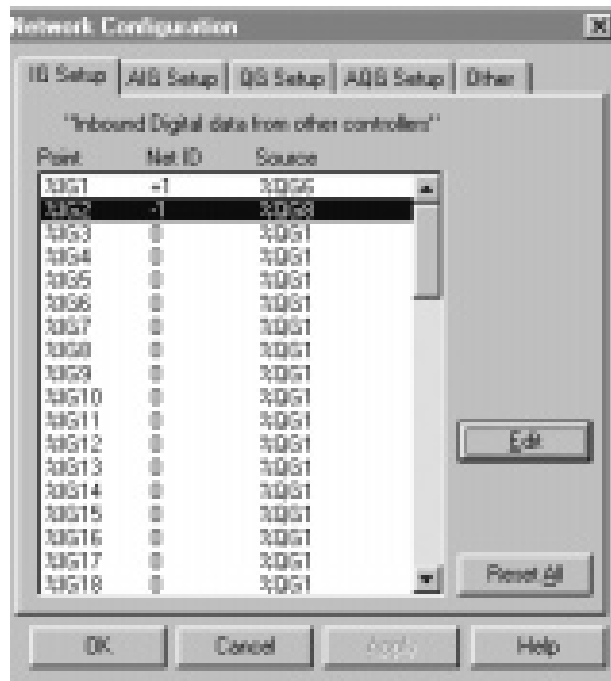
Network Configuration

IG Setup | AIG Setup | QG Setup | AQG Setup | Other

"Inbound Digital data from other controllers"

| Point | Net ID | Source |
|---|---|---|
| %IG1 | +1 | %QG5 |
| %IG2 | -1 | %QG8 |
| %IG3 | 0 | %QG1 |
| %IG4 | 0 | %QG1 |
| %IG5 | 0 | %QG1 |
| %IG6 | 0 | %QG1 |
| %IG7 | 0 | %QG1 |
| %IG8 | 0 | %QG1 |
| %IG9 | 0 | %QG1 |
| %IG10 | 0 | %QG1 |
| %IG11 | 0 | %QG1 |
| %IG12 | 0 | %QG1 |
| %IG13 | 0 | %QG1 |
| %IG14 | 0 | %QG1 |
| %IG15 | 0 | %QG1 |
| %IG16 | 0 | %QG1 |
| %IG17 | 0 | %QG1 |
| %IG18 | 0 | %QG1 |

Edit

Reset All

OK | Cancel | Apply | Help